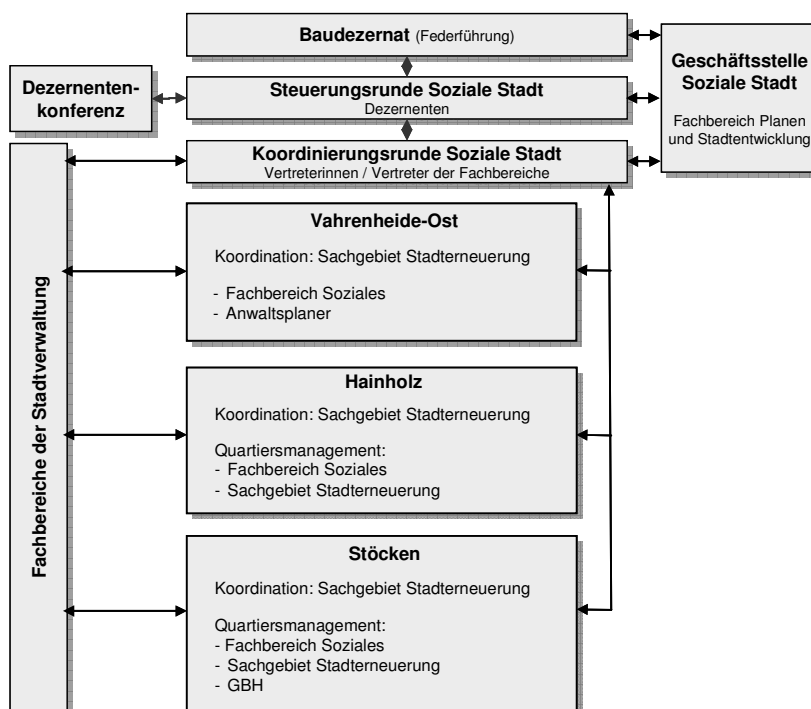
Baudezernat (Federführung)

Dezernentenkonferenz

Steuerungsrunde Soziale Stadt
Dezernenten

Geschäftsstelle Soziale Stadt

Fachbereich Planen und Stadtentwicklung

Fachbereiche der Stadtverwaltung

Koordinierungsrunde Soziale Stadt
Vertreterinnen / Vertreter der Fachbereiche

Vahrenheide-Ost

Koordination: Sachgebiet Stadterneuerung

- Fachbereich Soziales
- Anwaltsplaner

Hainholz

Koordination: Sachgebiet Stadterneuerung

Quartiersmanagement:
- Fachbereich Soziales
- Sachgebiet Stadterneuerung

Stöcken

Koordination: Sachgebiet Stadterneuerung

Quartiersmanagement:
- Fachbereich Soziales
- Sachgebiet Stadterneuerung
- GBH